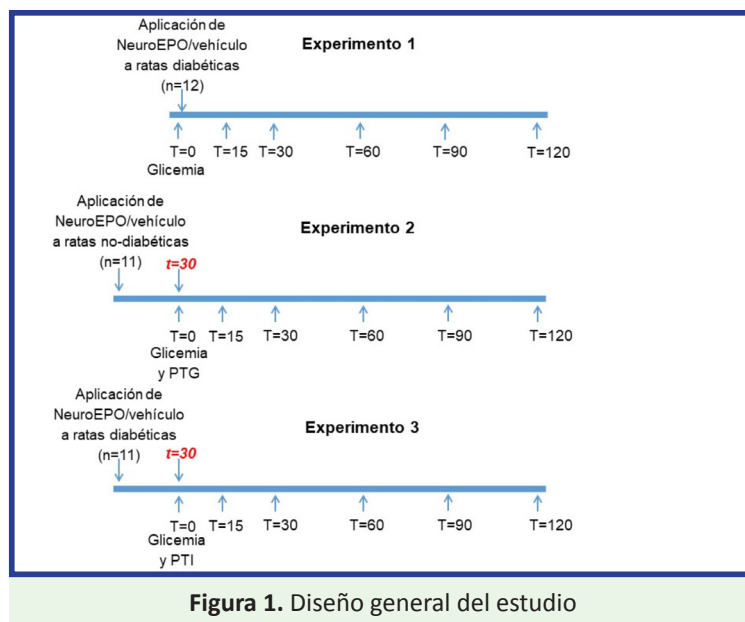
Aplicación de NeuroEPO/vehículo a ratas diabéticas (n=12)

Experimento 1

T=0 Glicemia
T=15
T=30
T=60
T=90
T=120

Aplicación de NeuroEPO/vehículo a ratas no-diabéticas (n=11)

Experimento 2

t=30

T=0 Glicemia y PTG
T=15
T=30
T=60
T=90
T=120

Aplicación de NeuroEPO/vehículo a ratas diabéticas (n=11)

Experimento 3

t=30

T=0 Glicemia y PTI
T=15
T=30
T=60
T=90
T=120

**Figura 1.** Diseño general del estudio